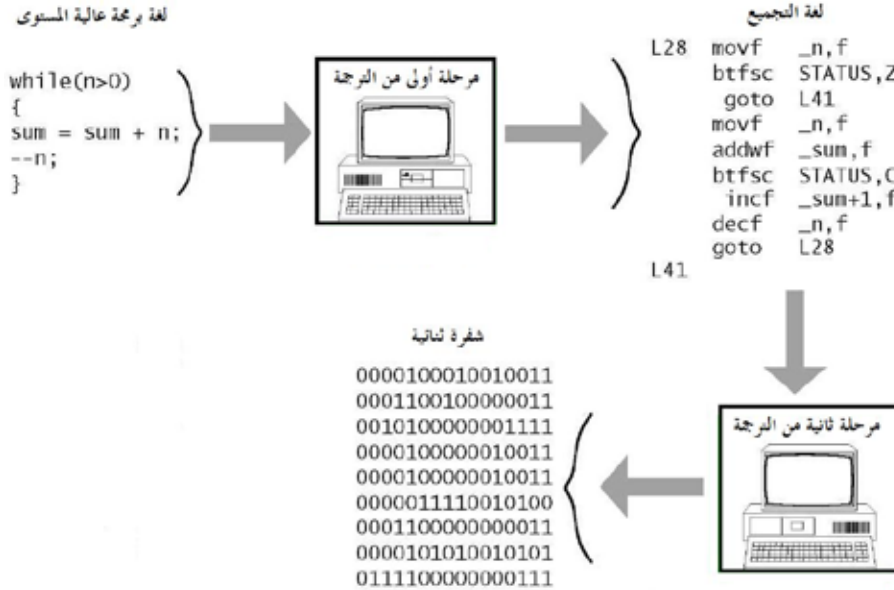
لغة برمجة عالية المستوى

while(n>0)
{
sum = sum + n;
--n;
}

مرحلة أولى من الترجمة

لغة التجميع

L28 movf _n,f
btfsc STATUS,Z
goto L41
movf _n,f
addwf _sum,f
btfsc STATUS,C
incf _sum+1,f
decf _n,f
goto L28
L41

مرحلة ثانية من الترجمة

شفرة ثنائية

0000100010010011
0001100100000011
0010100000001111
0000100000010011
0000100000010011
0000011110010100
0001100000000011
0000101010010101
0111100000000111